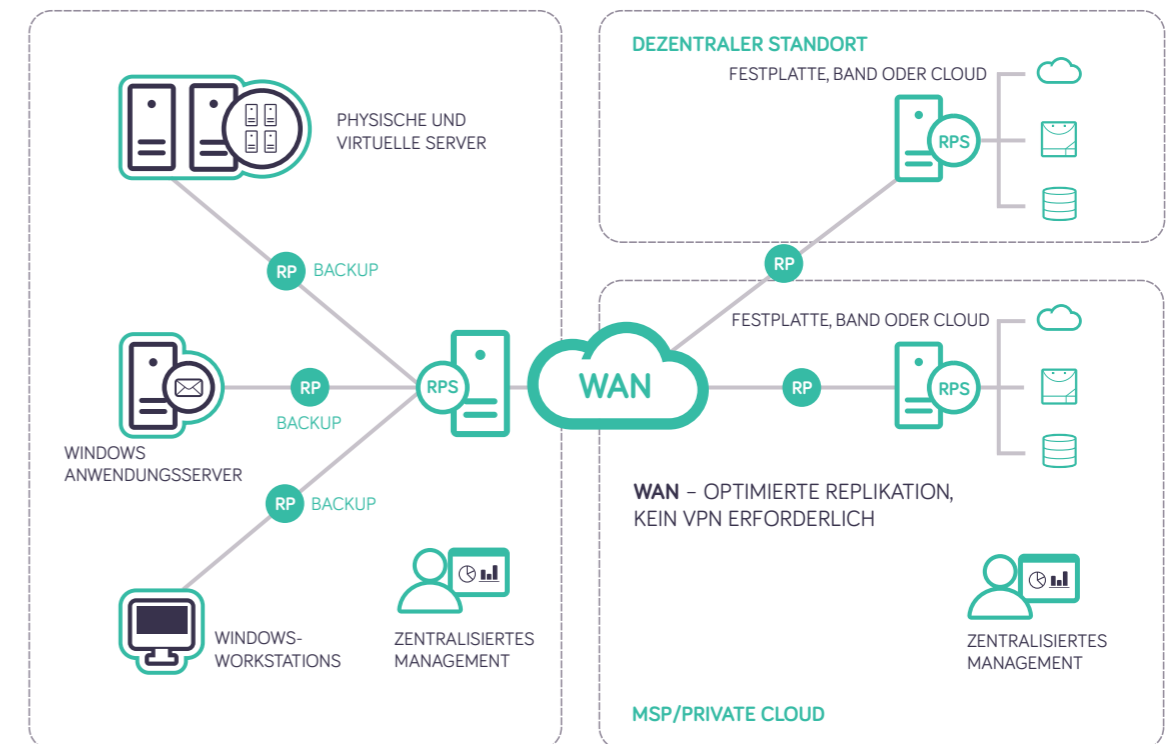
PHYSISCHE UND VIRTUELLE SERVER

RP BACKUP

RP

BACKUP

WINDOWS ANWENDUNGSSERVER

RP BACKUP

RPS

WINDOWS-WORKSTATIONS

ZENTRALISIERTES MANAGEMENT

WAN

DEZENTRALER STANDORT

FESTPLATTE, BAND ODER CLOUD

RPS

RP

FESTPLATTE, BAND ODER CLOUD

RP

RPS

WAN – OPTIMIERTE REPLIKATION, KEIN VPN ERFORDERLICH

ZENTRALISIERTES MANAGEMENT

MSP/PRIVATE CLOUD